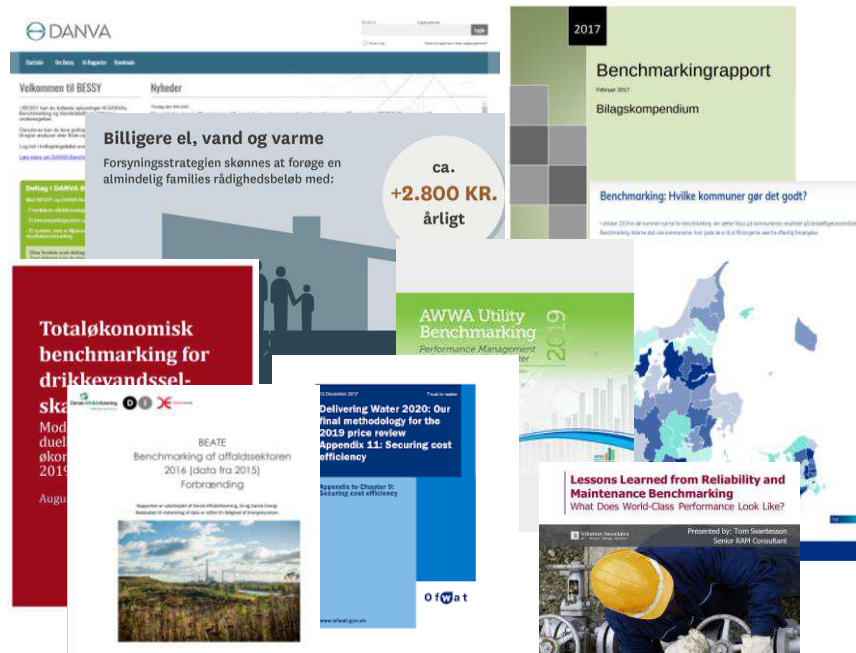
DANVA

Log in

Startside Om Bessy Til Rapporter Downloads

Velkommen til BESSY

Nyheder

Læs mere om DANVA Benchmarking

Deltag i DANVA B

2017

Benchmarkingrapport

Februar 2017

Bilagskompendium

Billigere el, vand og varme

Forsyningsstrategien skønnes at forøge en almindelig families rådighedsbeløb med:

ca.

+2.800 KR.

årligt

Benchmarking: Hvilke kommuner gør det godt?

AWWA Utility Benchmarking

Performance Management

2019

Totaløkonomisk benchmarking for drikkevandssel-ska

Mod

duel

økon

2019

Augu

BEATE

Benchmarking af affaldssektoren 2016 (data fra 2015)

Forbrænding

13 December 2017

Delivering Water 2020: Our final methodology for the 2019 price review Appendix 11: Securing cost efficiency

Appendix to Chapter 5: Securing cost efficiency

www.ofwat.gov.uk

Ofwat

Lessons Learned from Reliability and Maintenance Benchmarking

What Does World-Class Performance Look Like?

Presented by: Tom Svantesson

Senior RAM Consultant

Solomon Associates